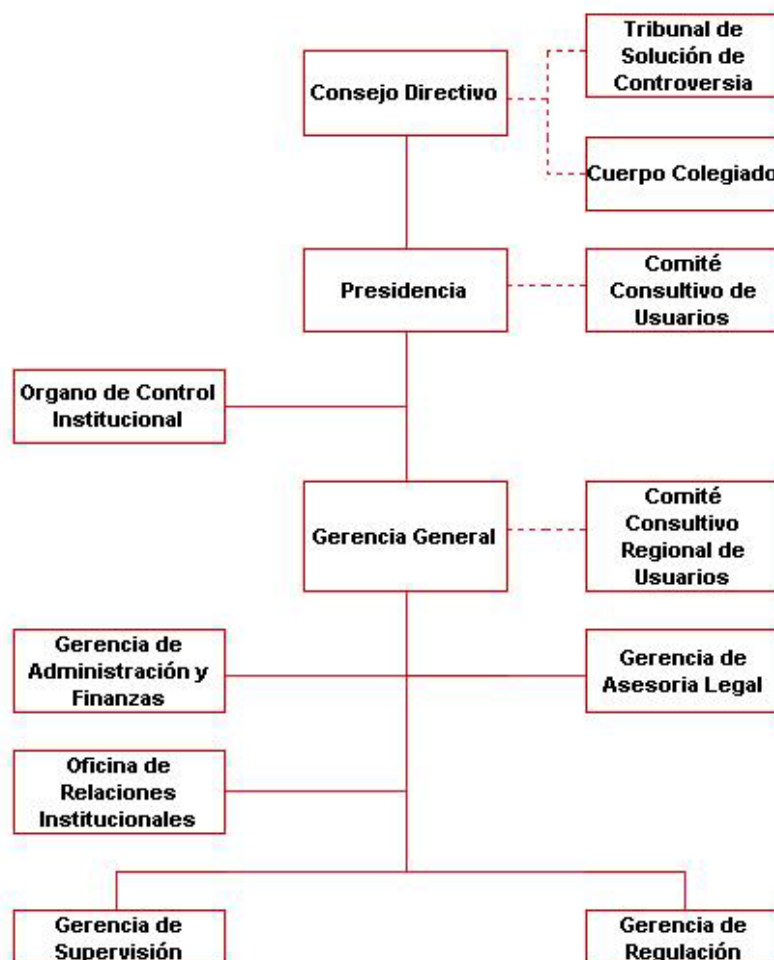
Consejo Directivo

Tribunal de Solución de Controversia

Cuerpo Colegiado

Presidencia

Comité Consultivo de Usuarios

Organo de Control Institucional

Gerencia General

Comité Consultivo Regional de Usuarios

Gerencia de Administración y Finanzas

Gerencia de Asesoria Legal

Oficina de Relaciones Institucionales

Gerencia de Supervisión

Gerencia de Regulación